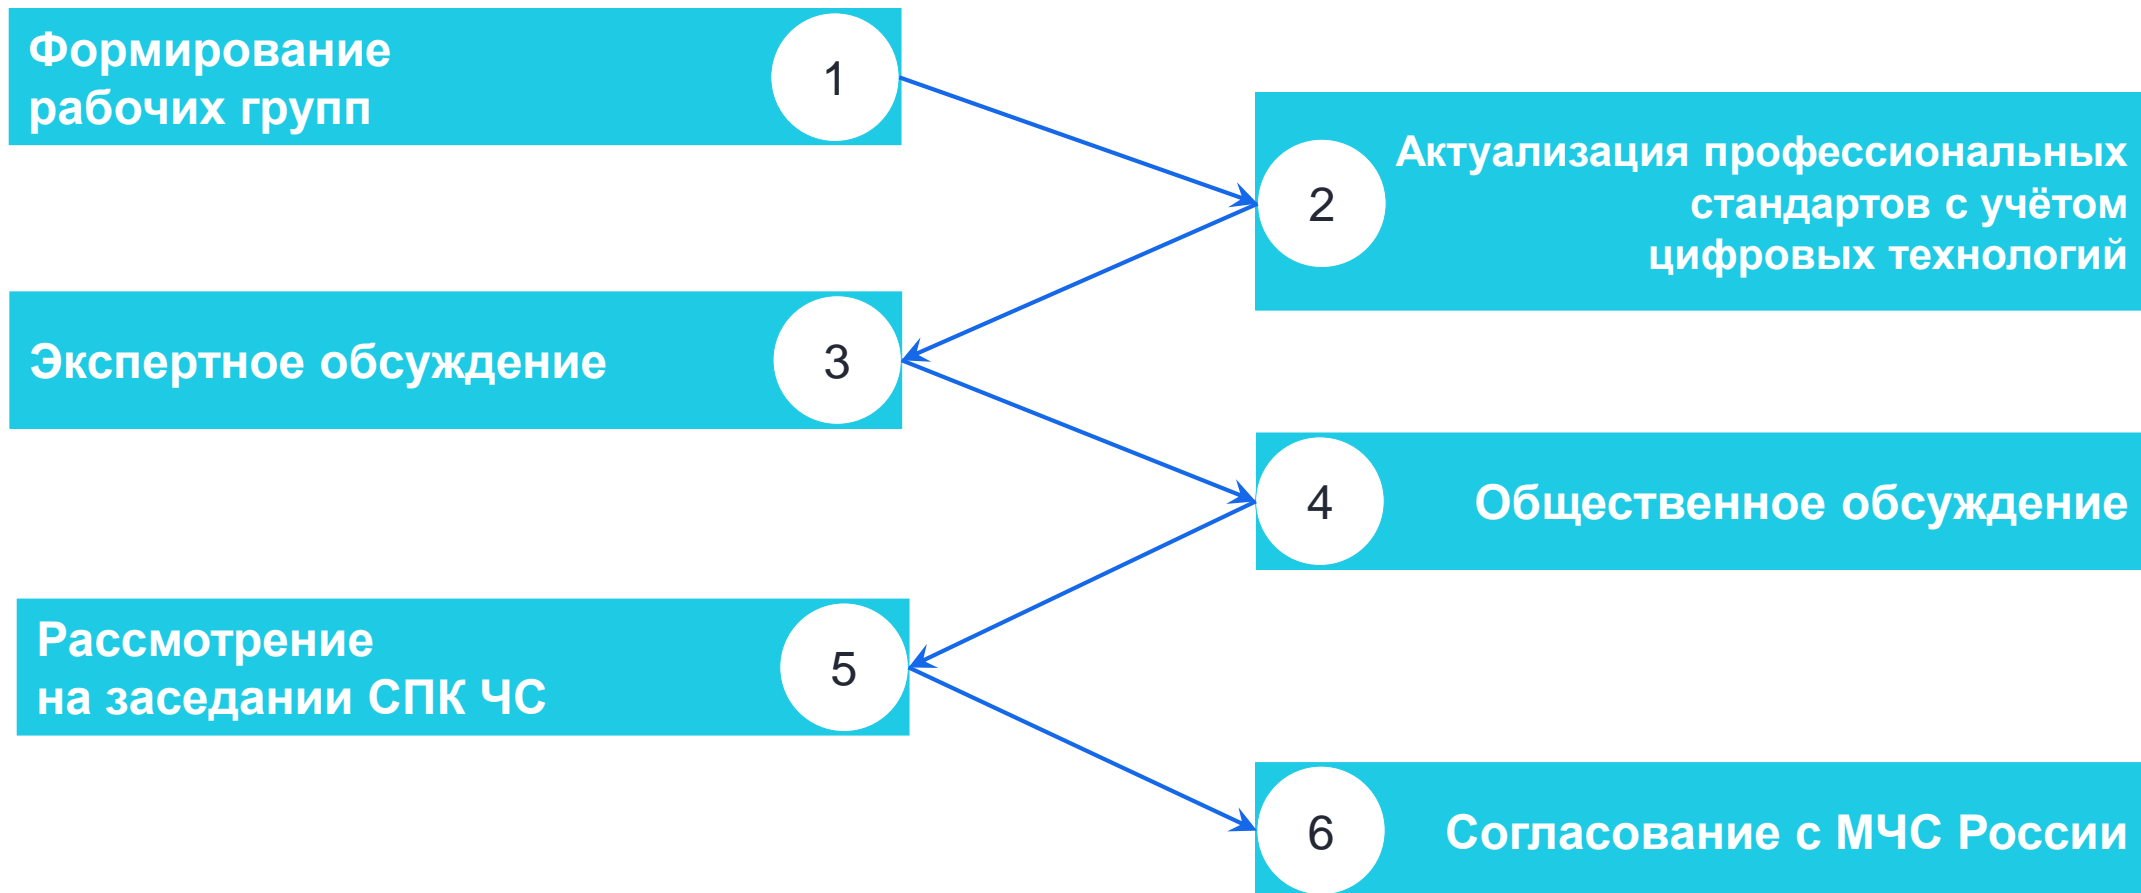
Формирование рабочих групп

1

2

Актуализация профессиональных стандартов с учётом цифровых технологий

Экспертное обсуждение

3

4

Общественное обсуждение

Рассмотрение на заседании СПК ЧС

5

6

Согласование с МЧС России